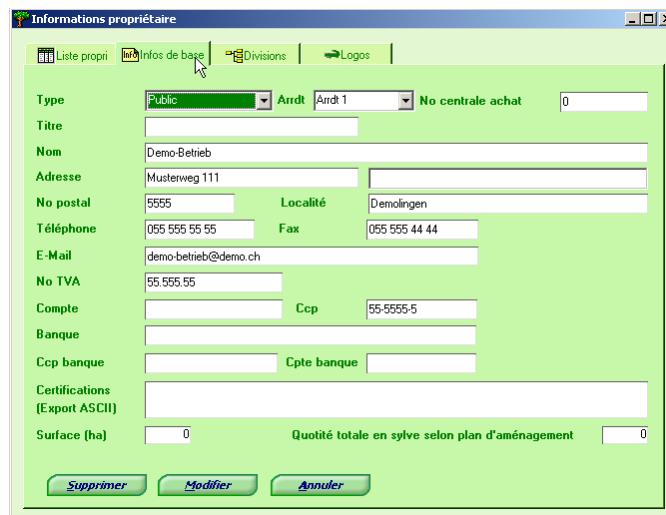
Informations propriétaire

Liste propri | Info Infos de base | Divisions | Logos

Type Public Arrdt Arrdt 1 No centrale achat 0

Titre

Nom Demo-Betrieb

Adresse Musterweg 111

No postal 5555 Localité Demolingen

Téléphone 055 555 55 55 Fax 055 555 44 44

E-Mail demo-betrieb@demo.ch

No TVA 55.555.55

Compte Ccp 55-5555-5

Banque

Ccp banque Cpte banque

Certifications (Export ASCII)

Surface (ha) 0 Quotité totale en sylve selon plan d'aménagement 0

Supprimer Modifier Annuler